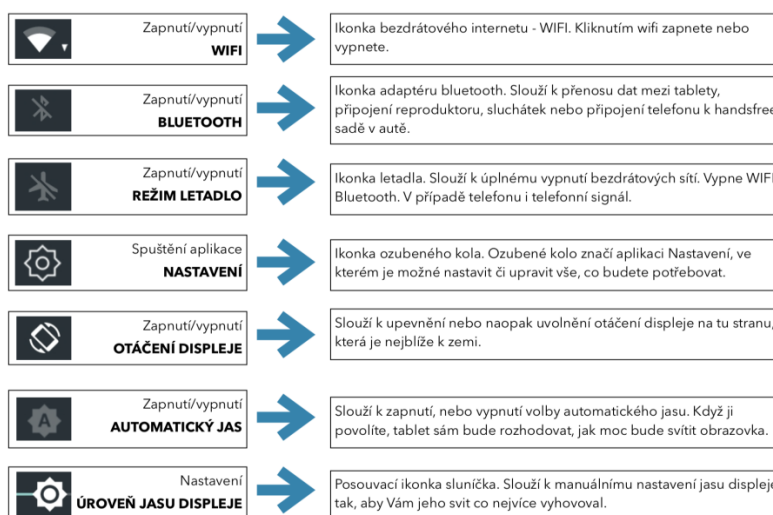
Zapnutí/vypnutí
WIFI

Ikonka bezdrátového internetu - WIFI. Kliknutím wifi zapnete nebo vypnete.

Zapnutí/vypnutí
BLUETOOTH

Ikonka adaptéru bluetooth. Slouží k přenosu dat mezi tablety, připojení reproduktoru, sluchátek nebo připojení telefonu k handsfree sadě v autě.

Zapnutí/vypnutí
REŽIM LETADLO

Ikonka letadla. Slouží k úplnému vypnutí bezdrátových sítí. Vypne WIFI, Bluetooth. V případě telefonu i telefonní signál.

Spuštění aplikace
NASTAVENÍ

Ikonka ozubeného kola. Ozubené kolo značí aplikaci Nastavení, ve kterém je možné nastavit či upravit vše, co budete potřebovat.

Zapnutí/vypnutí
OTÁČENÍ DISPLEJE

Slouží k upevnění nebo naopak uvolnění otáčení displeje na tu stranu, která je nejblíže k zemi.

A
Zapnutí/vypnutí
AUTOMATICKÝ JAS

Slouží k zapnutí, nebo vypnutí volby automatického jasu. Když ji povolíte, tablet sám bude rozhodovat, jak moc bude svítit obrazovka.

Nastavení
ÚROVEŇ JASU DISPLEJE

Posouvací ikonka sluníčka. Slouží k manuálnímu nastavení jasu displeje tak, aby Vám jeho svit co nejvíce vyhovoval.